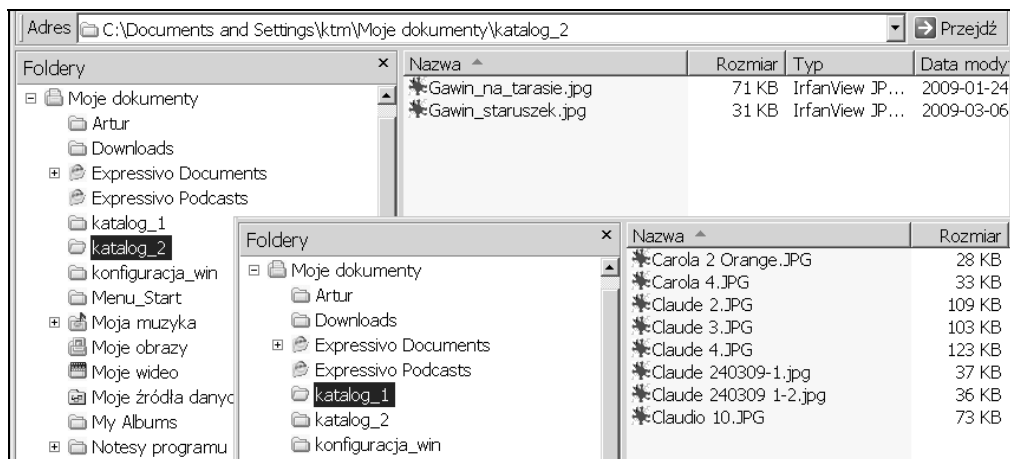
Adres C:\Documents and Settings\ktm\Moje dokumenty\katalog_2 Przejdź

Foldery ×

Moje dokumenty
Artur
Downloads
Expressivo Documents
Expressivo Podcasts
katalog_1
katalog_2
konfiguracja_win
Menu_Start
Moja muzyka
Moje obrazy
Moje wideo
Moje źródła danyc
My Albums
Notesy programu

| Nazwa | Rozmiar | Typ | Data mody |
|---|---|---|---|
| Gawin_na_tarasie.jpg | 71 KB | IrfanView JP... | 2009-01-24 |
| Gawin_staruszek.jpg | 31 KB | IrfanView JP... | 2009-03-06 |

Foldery ×

Moje dokumenty
Artur
Downloads
Expressivo Documents
Expressivo Podcasts
katalog_1
katalog_2
konfiguracja_win

| Nazwa | Rozmiar |
|---|---|
| Carola 2 Orange.JPG | 28 KB |
| Carola 4.JPG | 33 KB |
| Claude 2.JPG | 109 KB |
| Claude 3.JPG | 103 KB |
| Claude 4.JPG | 123 KB |
| Claude 240309-1.jpg | 37 KB |
| Claude 240309 1-2.jpg | 36 KB |
| Claudio 10.JPG | 73 KB |